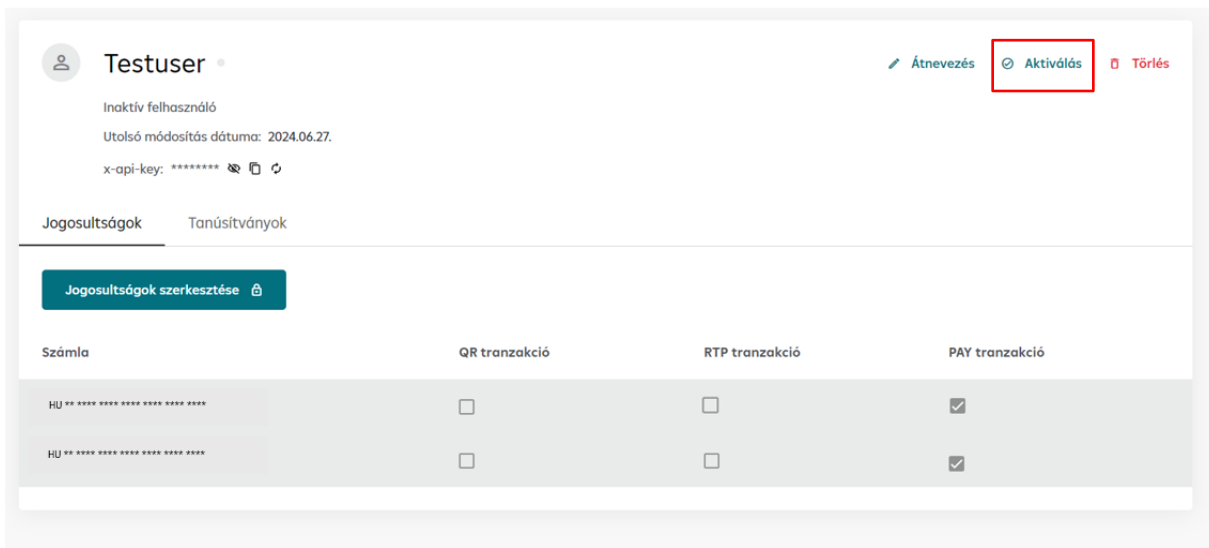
Testuser

Átnevezés Aktiválás Törlés

Inaktív felhasználó

Utolsó módosítás dátuma: 2024.06.27.

x-api-key: ********

Jogosultságok Tanúsítványok

Jogosultságok szerkesztése

| Számla | QR tranzakció | RTP tranzakció | PAY tranzakció |
|---|---|---|---|
| HU ** **** **** **** **** **** **** | ☐ | ☐ | ☑ |
| HU ** **** **** **** **** **** **** | ☐ | ☐ | ☑ |